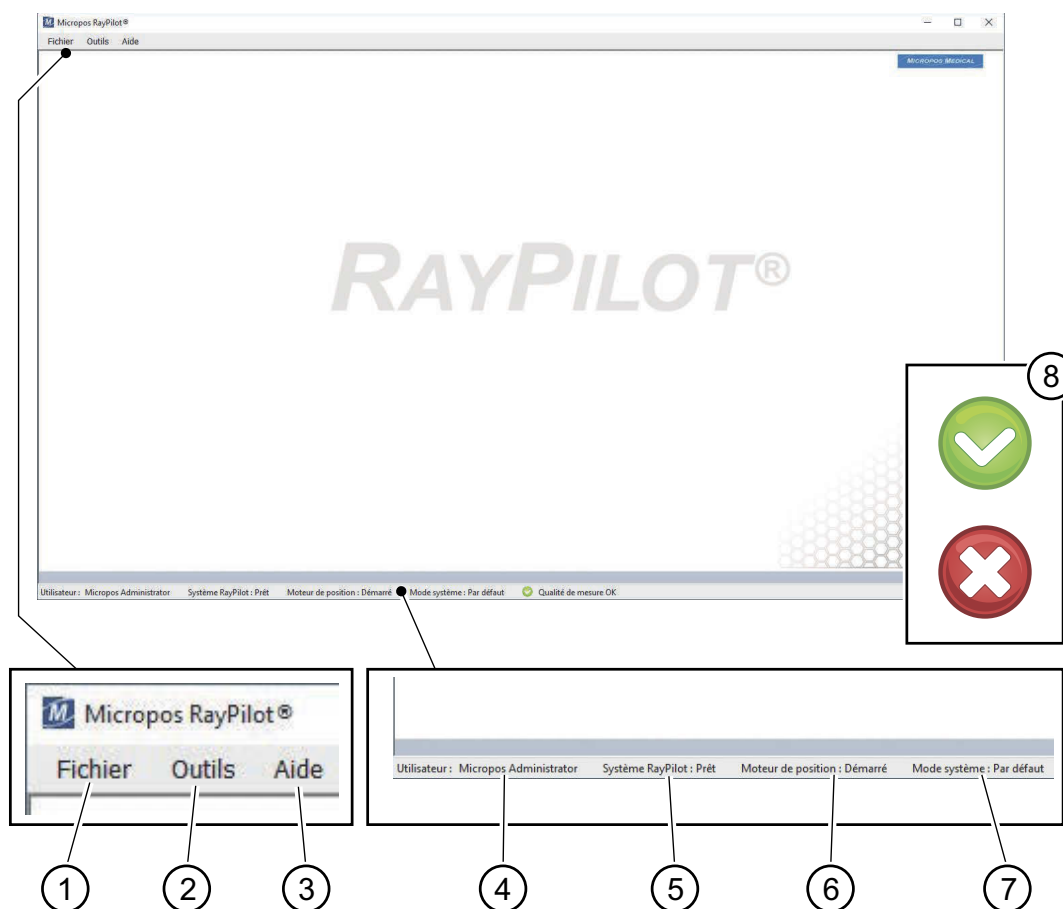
Micropos RayPilot®
Fichier Outils Aide

MICROPOS MEDICAL

RAYPILOT®

Utilisateur : Micropos Administrator Système RayPilot : Prêt Moteur de position : Démarré Mode système : Par défaut Qualité de mesure OK

8

Micropos RayPilot®
Fichier Outils Aide

Utilisateur : Micropos Administrator Système RayPilot : Prêt Moteur de position : Démarré Mode système : Par défaut

1 2 3 4 5 6 7